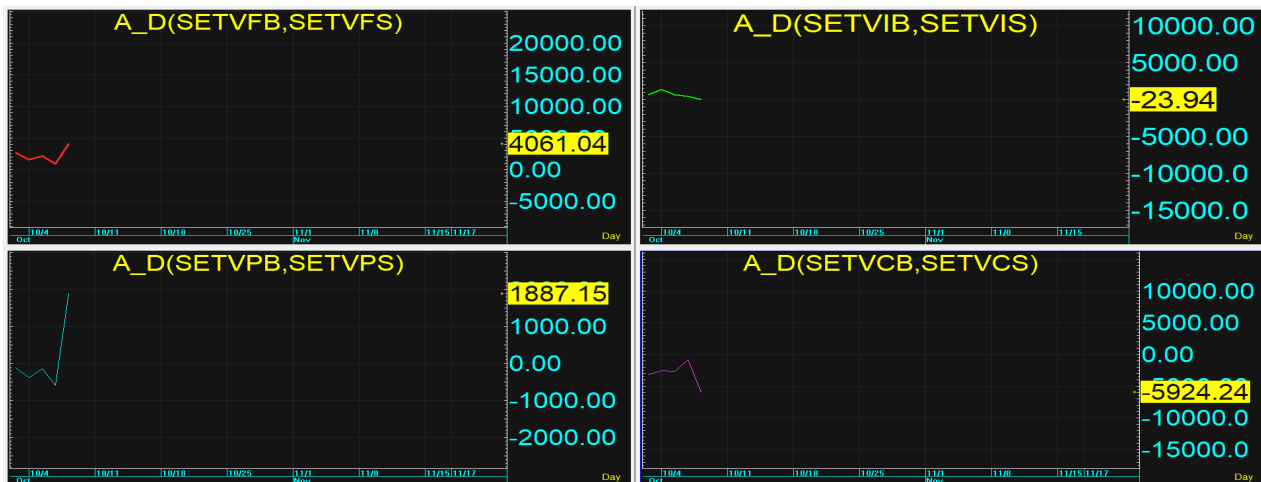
A_D(SETVFB,SETVFS)

20000.00
15000.00
10000.00
4061.04
0.00
-5000.00

10/4 10/11 10/18 10/25 11/1 11/8 11/15 11/17
Oct Nov
Day

A_D(SETVIB,SETVIS)

10000.00
5000.00
-23.94
-5000.00
-10000.0
-15000.0

10/4 10/11 10/18 10/25 11/1 11/8 11/15
Oct Nov
Day

A_D(SETVPB,SETVPS)

1887.15
1000.00
0.00
-1000.00
-2000.00

10/4 10/11 10/18 10/25 11/1 11/8 11/15 11/17
Oct Nov
Day

A_D(SETVCB,SETVCS)

10000.00
5000.00
0.00
-5924.24
-10000.0
-15000.0

10/4 10/11 10/18 10/25 11/1 11/8 11/15 11/17
Oct Nov
Day